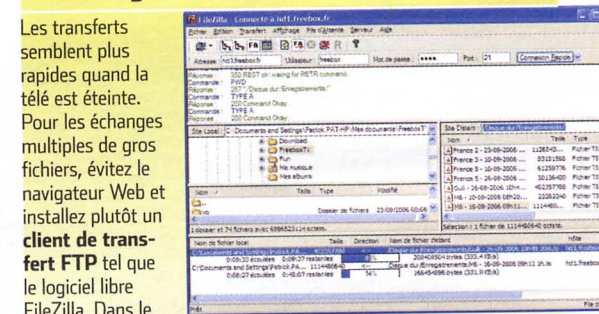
Les transferts semblent plus rapides quand la télé est éteinte. Pour les échanges multiples de gros fichiers, évitez le navigateur Web et installez plutôt un **client de transfert FTP** tel que le logiciel libre FileZilla. Dans le

FileZilla - Connecté à hd1.freebox.fr

Fichier Édition Transferts Affichage File d'Attente Serveur Aide

Adresse: hd1.freebox.fr Utilisateur: freebox Mot de passe: •••• Port: 21 Connexion Rapide

Réponse: 350 REST ok waiting for RETR command
Commande: PWD
Réponse: 257 "/Disque dur/Enregistrements/"
Commande: TYPE A
Réponse: 200 Command Okay
Commande: TYPE A
Réponse: 200 Command Okay

Site Local: C:\Documents and Settings\Patrick.PAT-HP\Mes documents\FreeboxTV\

Download
FreeboxTV
Fun
Ma musique
Mes albums

Site Distant: /Disque dur/Enregistrements/

| Nom | Taille | Type |
|---|---|---|
| France 2 - 23-09-2006 ... | 1126543... | Fichier TS |
| France 3 - 10-09-2006 ... | 33181568 | Fichier TS |
| France 3 - 10-09-2006 ... | 61259776 | Fichier TS |
| France 5 - 26-09-2006 ... | 30136400 | Fichier TS |
| Gulli - 16-09-2006 10h4... | 402357768 | Fichier TS |
| M6 - 10-09-2006 18h10... | 22282240 | Fichier TS |
| M6 - 16-09-2006 09h11... | 1114480... | Fichier TS |

| Nom | Taille | Type | Modifié |
|---|---|---|---|
| .. | | | |
| Vivo | | Dossier de fichiers | 23-09-2006 00:06 |

1 dossier et 74 fichiers avec 6994523114 octets.

Sélectionné 1 fichier de 1114480640 octets.

| Nom de fichier local | Taille | Direction | Nom de fichier distant | Hôte |
|---|---|---|---|---|
| C:\Documents and Settings\Patrick.PA... | 402357768 | | /Disque dur/Enregistrements/Gulli - 16-09-2006 10h45 2006-10... | hd1.freebox.fr |
| 0:09:33 écoulées 0:00:37 restantes | | | 200408504 bytes (333.4 KB/s) | |
| C:\Documents and Settings\Patrick.PA... | 1114480640 | | /Disque dur/Enregistrements/M6 - 16-09-2006 09h11 1h.ts | hd1.freebox.fr |
| 0:06:27 écoulées 0:48:07 restantes | | 14% | 166454896 bytes (331.9 KB/s) | |

Prêt

File d'attente